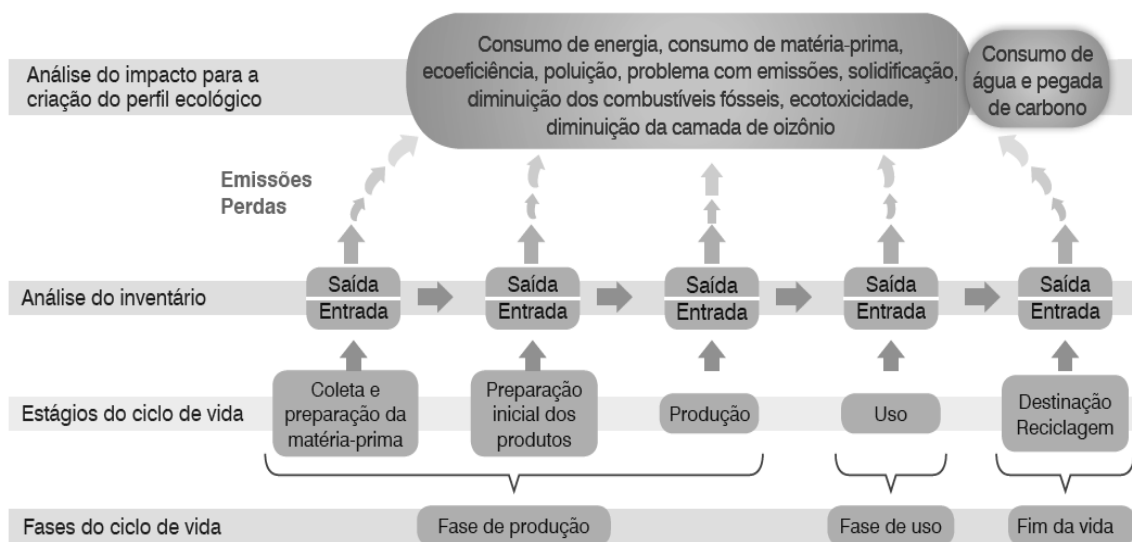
Análise do impacto para a criação do perfil ecológico

Consumo de energia, consumo de matéria-prima, ecoeficiência, poluição, problema com emissões, solidificação, diminuição dos combustíveis fósseis, ecotoxicidade, diminuição da camada de oizônio

Consumo de água e pegada de carbono

Emissões
Perdas

Análise do inventário

Saída
Entrada

Saída
Entrada

Saída
Entrada

Saída
Entrada

Saída
Entrada

Estágios do ciclo de vida

Coleta e preparação da matéria-prima

Preparação inicial dos produtos

Produção

Uso

Destinação
Reciclagem

Fases do ciclo de vida

Fase de produção

Fase de uso

Fim da vida